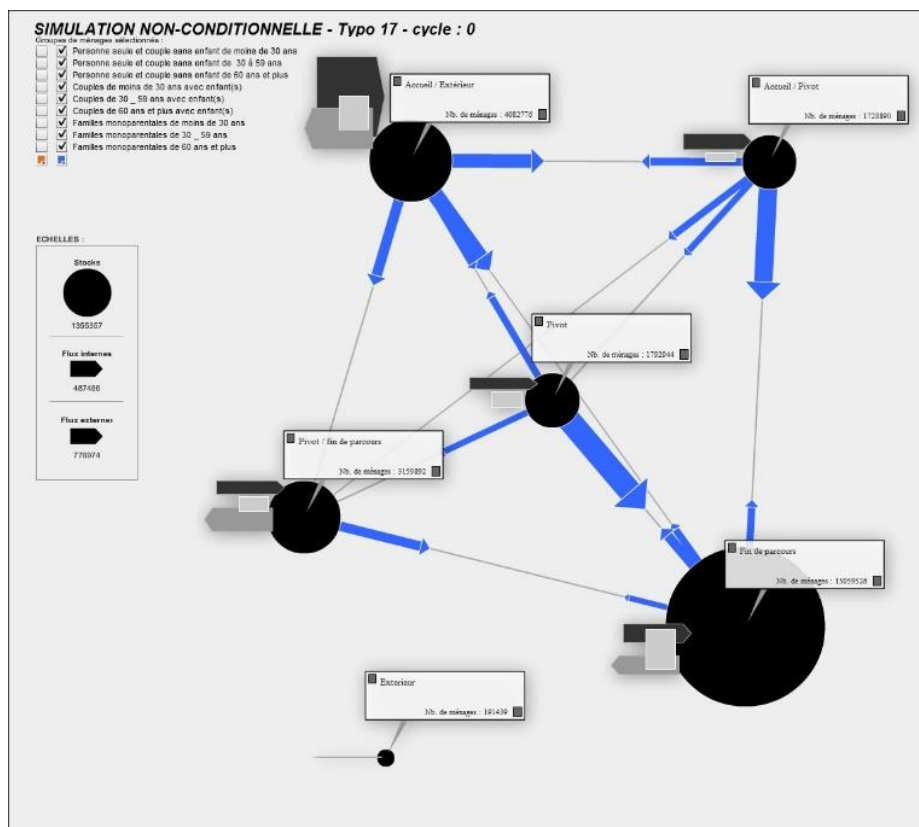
SIMULATION NON-CONDITIONNELLE - Typo 17 - cycle : 0

Groupes de ménages sélectionnés :
Personne seule et couple sans enfant de moins de 30 ans
Personne seule et couple sans enfant de 30 à 59 ans
Personne seule et couple sans enfant de 60 ans et plus
Couples de moins de 30 ans avec enfant(s)
Couples de 30 _ 59 ans avec enfant(s)
Couples de 60 ans et plus avec enfant(s)
Familles monoparentales de moins de 30 ans
Familles monoparentales de 30 _ 59 ans
Familles monoparentales de 60 ans et plus

ECHELLES :

Stocks
1355307

Flux internes
487486

Flux externes
776974

Accueil / Extérieur
Nb. de ménages : 4082776

Accueil / Pivot
Nb. de ménages : 1728890

Pivot
Nb. de ménages : 1702044

Pivot / fin de parcours
Nb. de ménages : 3159892

Fin de parcours
Nb. de ménages : 15059526

Extérieur
Nb. de ménages : 191439